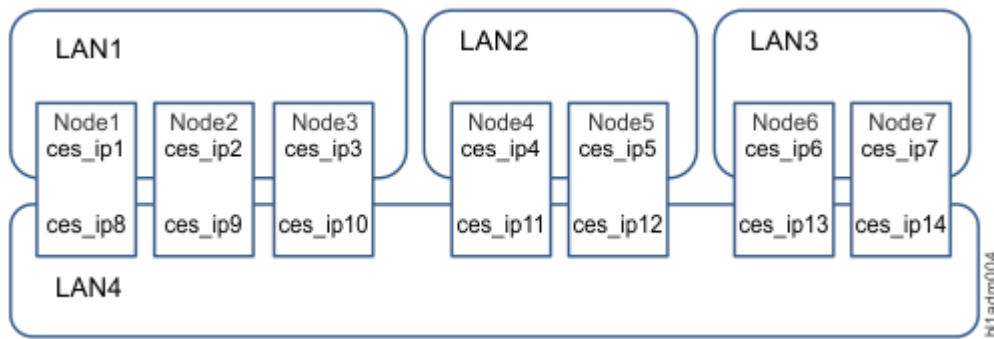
LAN1

Node1
ces_ip1

ces_ip8

Node2
ces_ip2

ces_ip9

Node3
ces_ip3

ces_ip10

LAN2

Node4
ces_ip4

ces_ip11

Node5
ces_ip5

ces_ip12

LAN3

Node6
ces_ip6

ces_ip13

Node7
ces_ip7

ces_ip14

LAN4

bl1adm004